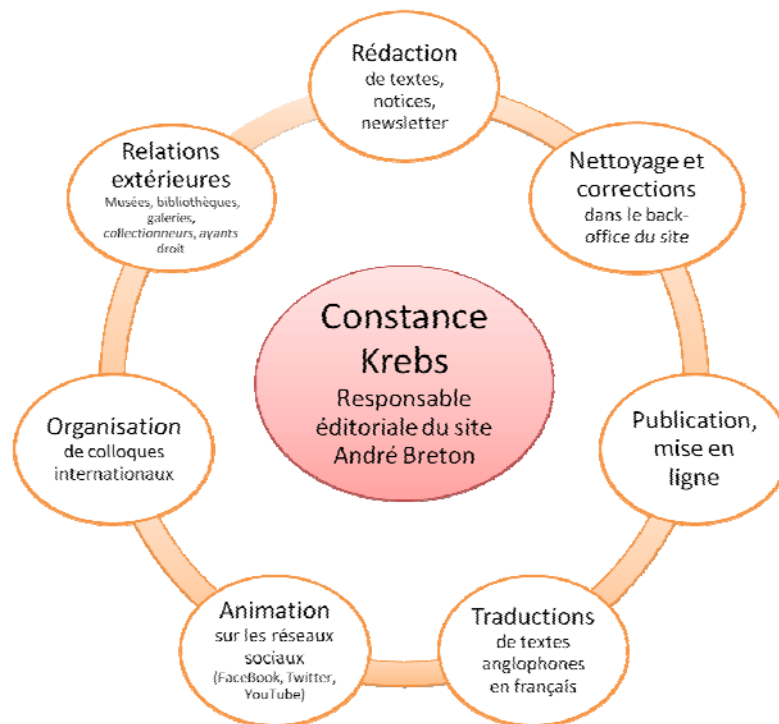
Constance Krebs
Responsable éditoriale du site André Breton

Rédaction
de textes, notices, newsletter

Nettoyage et corrections
dans le back-office du site

Publication, mise en ligne

Traductions
de textes anglophones en français

Animation
sur les réseaux sociaux
(FaceBook, Twitter, YouTube)

Organisation
de colloques internationaux

Relations extérieures
Musées, bibliothèques, galeries, collectionneurs, ayants droit